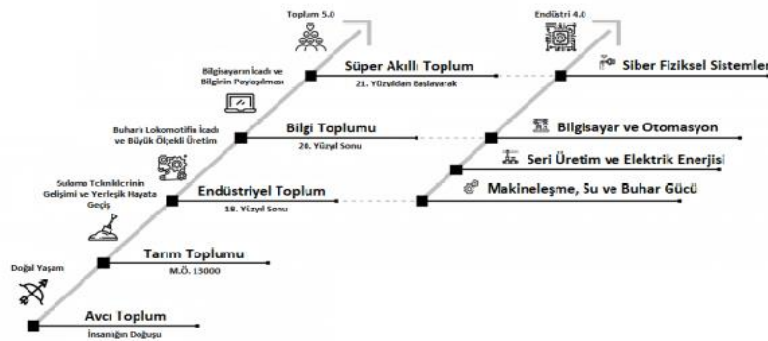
Toplum 5.0

Endüstri 4.0

Bilgisayarın İcadı ve Bilginin Paylaşılması

Süper Akıllı Toplum

21. Yüzyıldan Başlayarak

Siber Fiziksel Sistemler

Buharlı Lokomotifin İcadı ve Büyük Ölçekli Üretim

Bilgi Toplumu

20. Yüzyıl Sonu

Bilgisayar ve Otomasyon

Seri Üretim ve Elektrik Enerjisi

Sulama Tekniklerinin Gelişimi ve Yerleşik Hayata Geçiş

Endüstriyel Toplum

18. Yüzyıl Sonu

Makineleşme, Su ve Buhar Gücü

Doğal Yaşam

Tarım Toplumu

M.Ö. 13000

Avcı Toplum

İnsanlığın Doğuşu